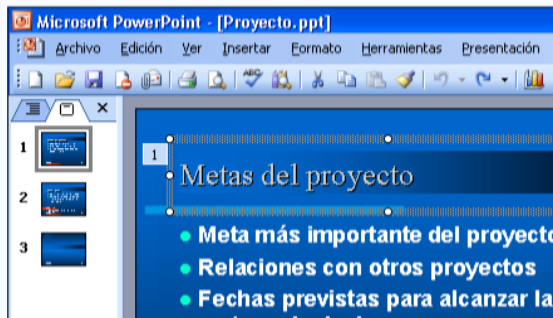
Microsoft PowerPoint - [Proyecto.ppt]

Archivo Edición Ver Insertar Formato Herramientas Presentación

1
2
3

1

Metas del proyecto

Meta más importante del proyecto

Relaciones con otros proyectos

Fechas previstas para alcanzar la